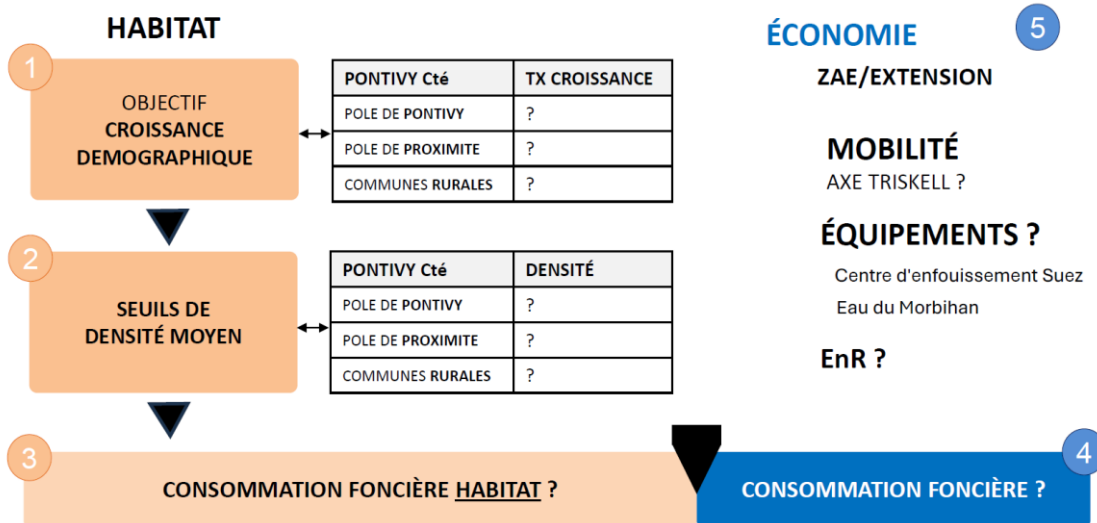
HABITAT

1

OBJECTIF
CROISSANCE DEMOGRAPHIQUE

| PONTIVY Cté | TX CROISSANCE |
|---|---|
| POLE DE PONTIVY | ? |
| POLE DE PROXIMITE | ? |
| COMMUNES RURALES | ? |

2

SEUILS DE DENSITÉ MOYEN

| PONTIVY Cté | DENSITÉ |
|---|---|
| POLE DE PONTIVY | ? |
| POLE DE PROXIMITE | ? |
| COMMUNES RURALES | ? |

3

CONSOMMATION FONCIÈRE HABITAT ?

ÉCONOMIE

5

ZAE/EXTENSION

MOBILITÉ
AXE TRISKELL ?

ÉQUIPEMENTS ?
Centre d'enfouissement Suez
Eau du Morbihan

EnR ?

4

CONSOMMATION FONCIÈRE ?